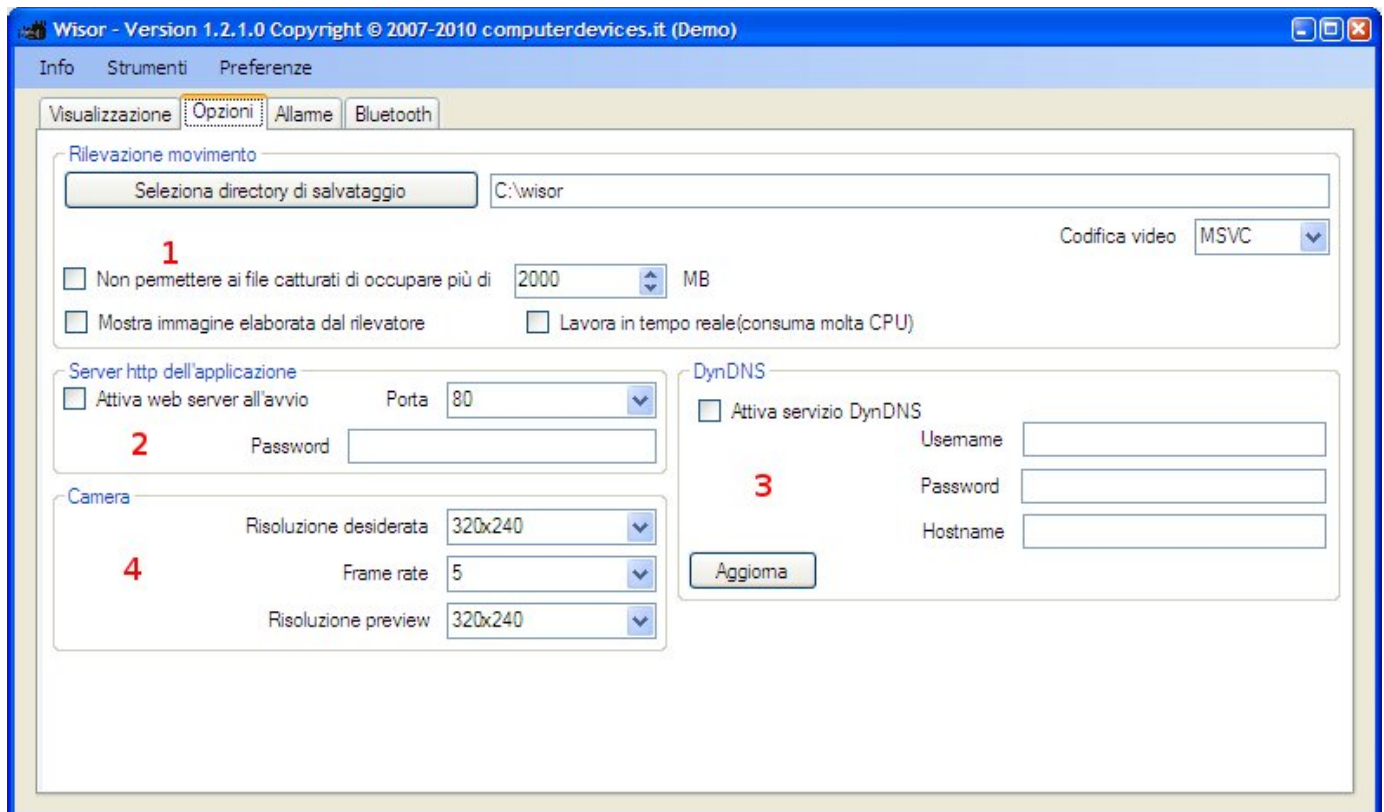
Wisor - Version 1.2.1.0 Copyright © 2007-2010 computerdevices.it (Demo)

Info Strumenti Preferenze

Visualizzazione Opzioni Allarme Bluetooth

Rilevazione movimento

Seleziona directory di salvataggio C:\wisor

Codifica video MSVC

1

Non permettere ai file catturati di occupare più di 2000 MB

Mostra immagine elaborata dal rilevatore

Lavora in tempo reale(consuma molta CPU)

Server http dell'applicazione

Attiva web server all'avvio Porta 80

2

Password

DynDNS

Attiva servizio DynDNS

Username

3

Password

Hostname

Aggiorna

Camera

Risoluzione desiderata 320x240

4

Frame rate 5

Risoluzione preview 320x240